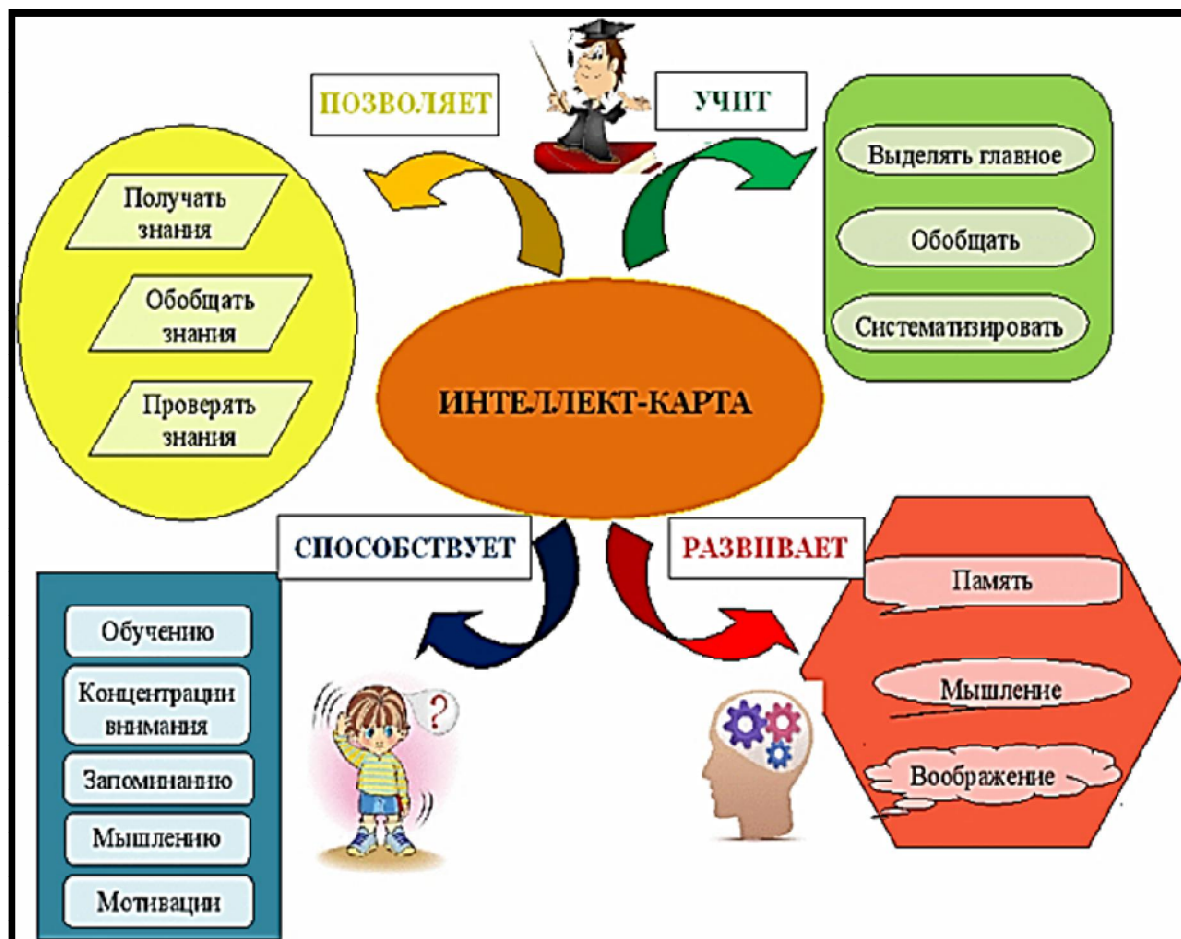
ПОЗВОЛЯЕТ

УЧИТ

Получать знания

Обобщать знания

Проверять знания

Выделять главное

Обобщать

Систематизировать

ИНТЕЛЛЕКТ-КАРТА

СПОСОБСТВУЕТ

РАЗВИВАЕТ

Обучению

Концентрации внимания

Запоминанию

Мышлению

Мотивации

?

Память

Мышление

Воображение